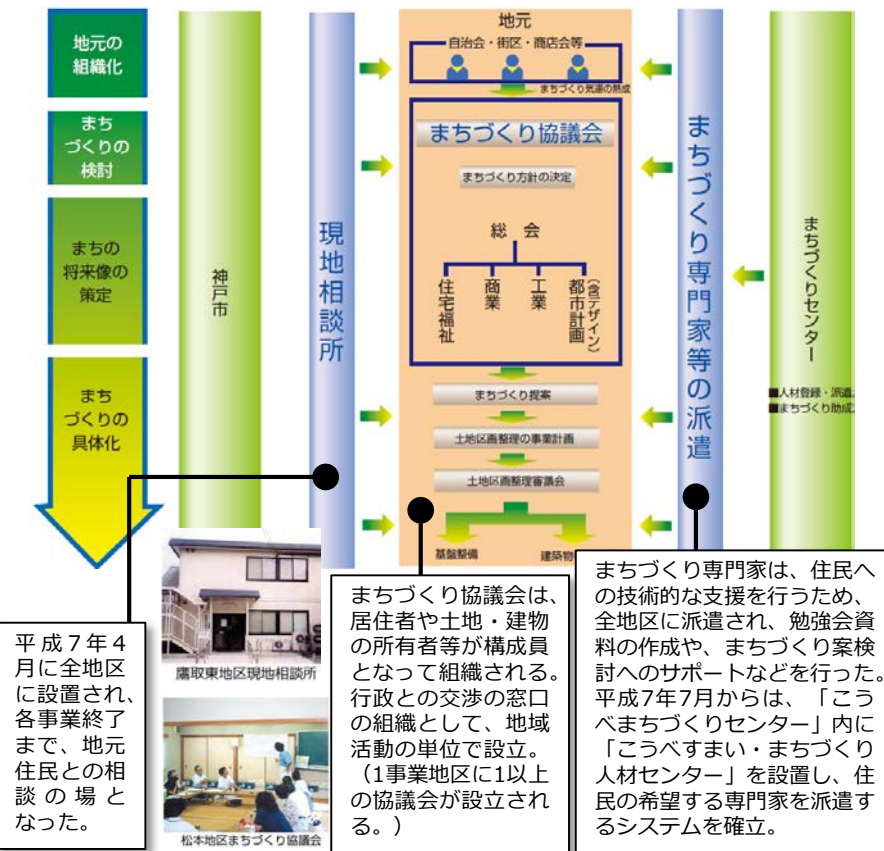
地元の組織化

まちづくりの検討

まちの将来像の策定

まちづくりの具体化

神戸市

現地相談所

地元

自治会・街区・商店会等

まちづくり気運の熟成

まちづくり協議会

まちづくり方針の決定

総会

住宅福祉

商業

工業

都市計画（含デザイン）

まちづくり提案

土地区画整理の事業計画

土地区画整理審議会

基盤整備

建築物

まちづくり専門家等の派遣

まちづくりセンター

■人材登録・派遣

■まちづくり助成

鷹取東地区現地相談所

松本地区まちづくり協議会

平成7年4月に全地区に設置され、各事業終了まで、地元住民との相談の場となった。

まちづくり協議会は、居住者や土地・建物の所有者等が構成員となって組織される。行政との交渉の窓口の組織として、地域活動の単位で設立。（1事業地区に1以上の協議会が設立される。）

まちづくり専門家は、住民への技術的な支援を行うため、全地区に派遣され、勉強会資料の作成や、まちづくり案検討へのサポートなどを行った。平成7年7月からは、「こうべまちづくりセンター」内に「こうべすまい・まちづくり人材センター」を設置し、住民の希望する専門家を派遣するシステムを確立。